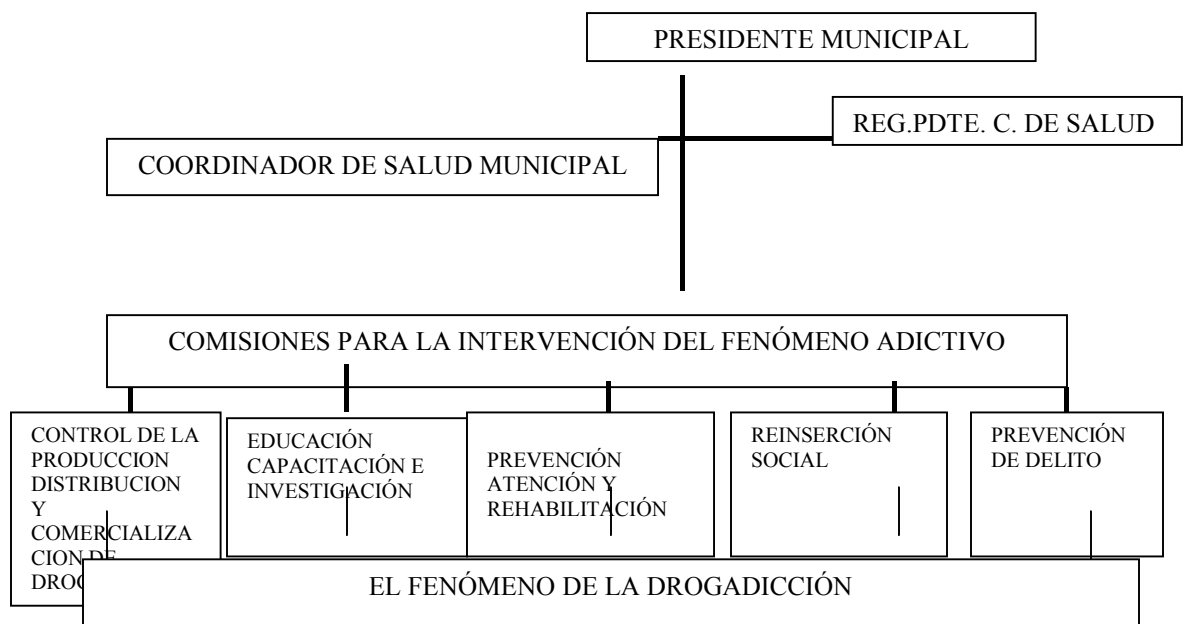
PRESIDENTE MUNICIPAL

REG.PDTE. C. DE SALUD

COORDINADOR DE SALUD MUNICIPAL

COMISIONES PARA LA INTERVENCIÓN DEL FENÓMENO ADICTIVO

CONTROL DE LA PRODUCCION DISTRIBUCION Y COMERCIALIZACION DE DROG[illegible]

EDUCACIÓN CAPACITACIÓN E INVESTIGACIÓN

PREVENCIÓN ATENCIÓN Y REHABILITACIÓN

REINSERCIÓN SOCIAL

PREVENCIÓN DE DELITO

EL FENÓMENO DE LA DROGADICCIÓN